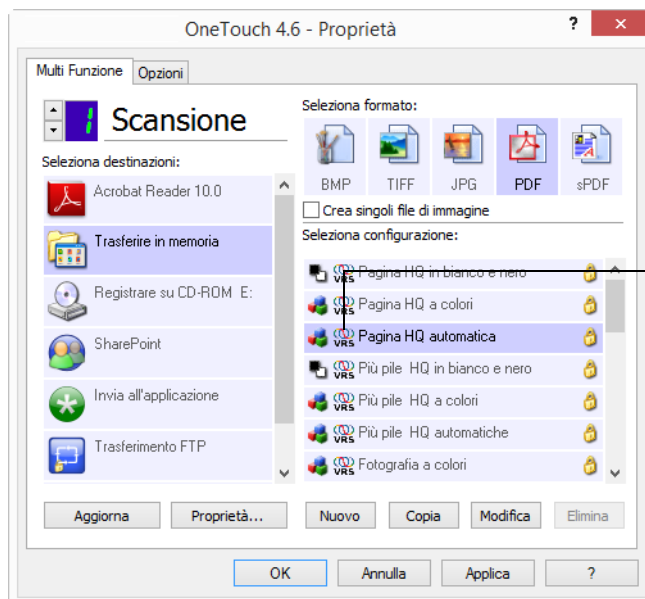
OneTouch 4.6 - Proprietà

? ✕

Multi Funzione | Opzioni

1 Scansione

Seleziona destinazioni:

Acrobat Reader 10.0

Trasferire in memoria

Registrare su CD-ROM E:

SharePoint

Invia all'applicazione

Trasferimento FTP

Seleziona formato:

BMP TIFF JPG PDF sPDF

Crea singoli file di immagine

Seleziona configurazione:

Pagina HQ in bianco e nero

Pagina HQ a colori

Pagina HQ automatica

Più pile HQ in bianco e nero

Più pile HQ a colori

Più pile HQ automatiche

Fotografia a colori

Aggiorna | Proprietà... | Nuovo | Copia | Modifica | Elimina

OK | Annulla | Applica | ?